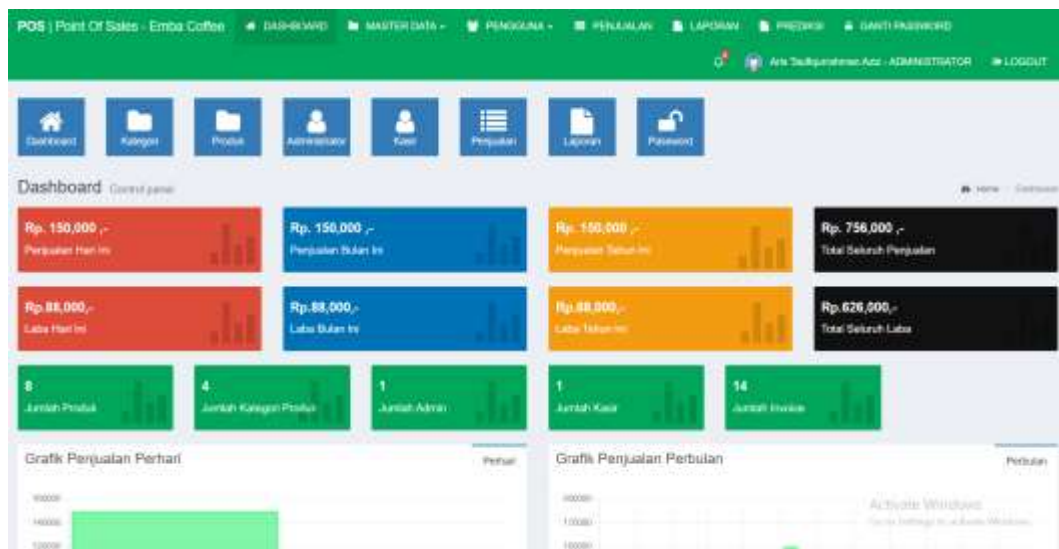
POS | Point Of Sales - Emba Coffee   DASHBOARD   MASTER DATA   PENGGUNA   PENJUALAN   LAPORAN   PREDIKSI   GANTI PASSWORD

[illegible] - ADMINISTRATOR   LOGOUT

Dashboard   Kategori   Produk   Administrator   Kasir   Penjualan   Laporan   Password

Dashboard Control panel

Home

Rp. 150,000 ,-
Penjualan Hari Ini

Rp. 150,000 ,-
Penjualan Bulan Ini

Rp. 150,000 ,-
Penjualan Tahun Ini

Rp. 756,000 ,-
Total Seluruh Penjualan

Rp.88,000,-
Laba Hari Ini

Rp.88,000,-
Laba Bulan Ini

Rp.88,000,-
Laba Tahun Ini

Rp.626,000,-
Total Seluruh Laba

8
Jumlah Produk

4
Jumlah Kategori Produk

1
Jumlah Admin

1
Jumlah Kasir

14
Jumlah Invoice

Grafik Penjualan Perhari
Perhari

Grafik Penjualan Perbulan
Perbulan

Activate Windows
Go to Settings to activate Windows.